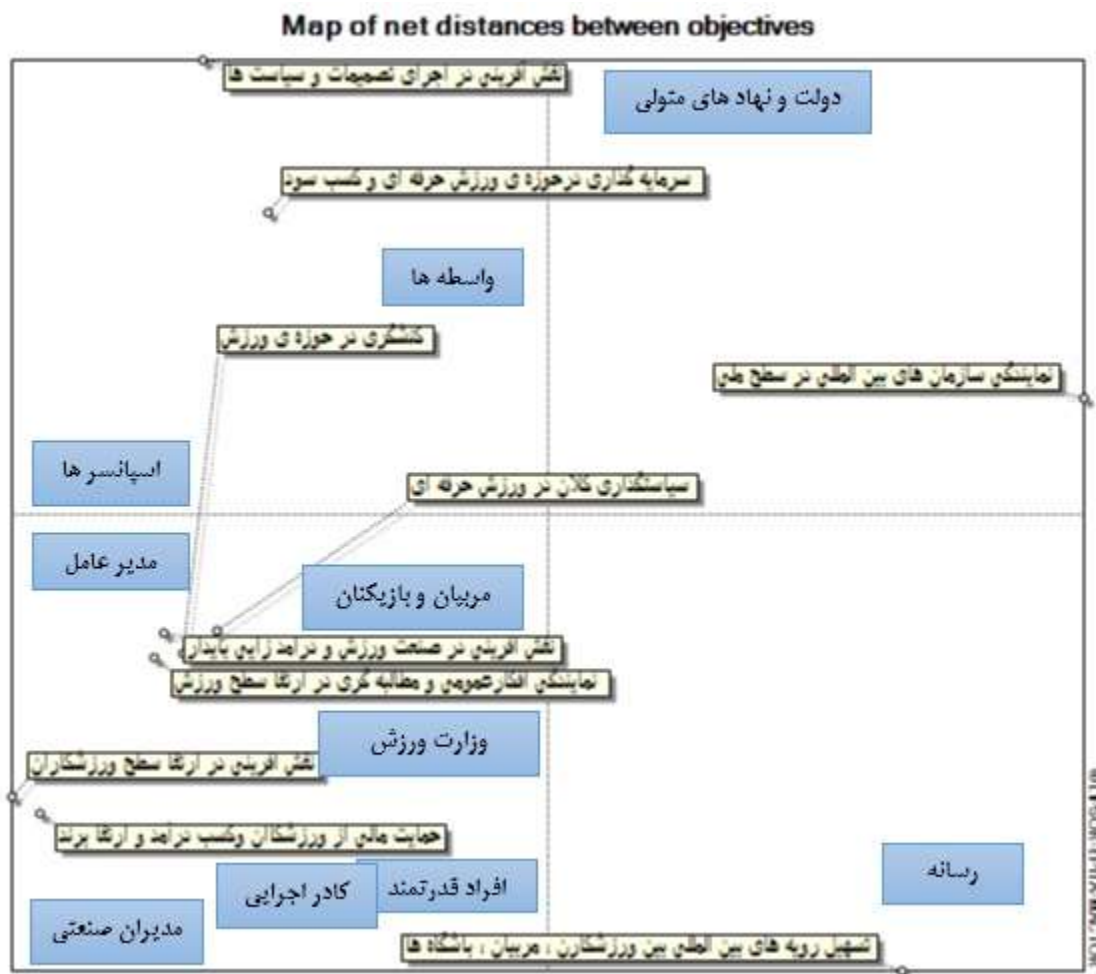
Map of net distances between objectives

نقش آفرینی در اجرای تصمیمات و سیاست ها

دولت و نهاد های متولی

سرمایه گذاری درحوزه ی ورزش حرفه ای و کسب سود

واسطه ها

کنشگری در حوزه ی ورزش

نمایندگی سازمان های بین المللی در سطح ملی

اسپانسر ها

سیاستگذاری کلان در ورزش حرفه ای

مدیر عامل

مربیان و بازیکنان

نقش آفرینی در صنعت ورزش و درآمد زایی پایدار

نمایندگی افکارعمومی و مطالبه گری در ارتقا سطح ورزش

وزارت ورزش

نقش آفرینی در ارتقا سطح ورزشکاران

حمایت مالی از ورزشکاران وکسب درآمد و ارتقا برند

رسانه

افراد قدرتمند

کادر اجرایی

مدیران صنعتی

تسهیل رویه های بین المللی بین ورزشکاران ، مربیان ، باشگاه ها

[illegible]